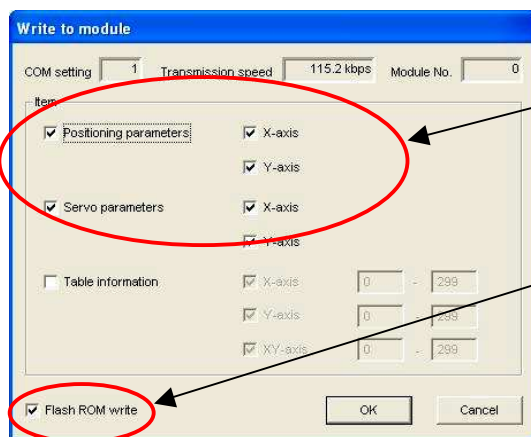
Write to module

COM setting 1 Transmission speed 115.2 kbps Module No. 0

Item

Positioning parameters
X-axis
Y-axis

Servo parameters
X-axis
Y-axis

Table information
X-axis 0 - 299
Y-axis 0 - 299
XY-axis 0 - 299

Flash ROM write

OK

Cancel